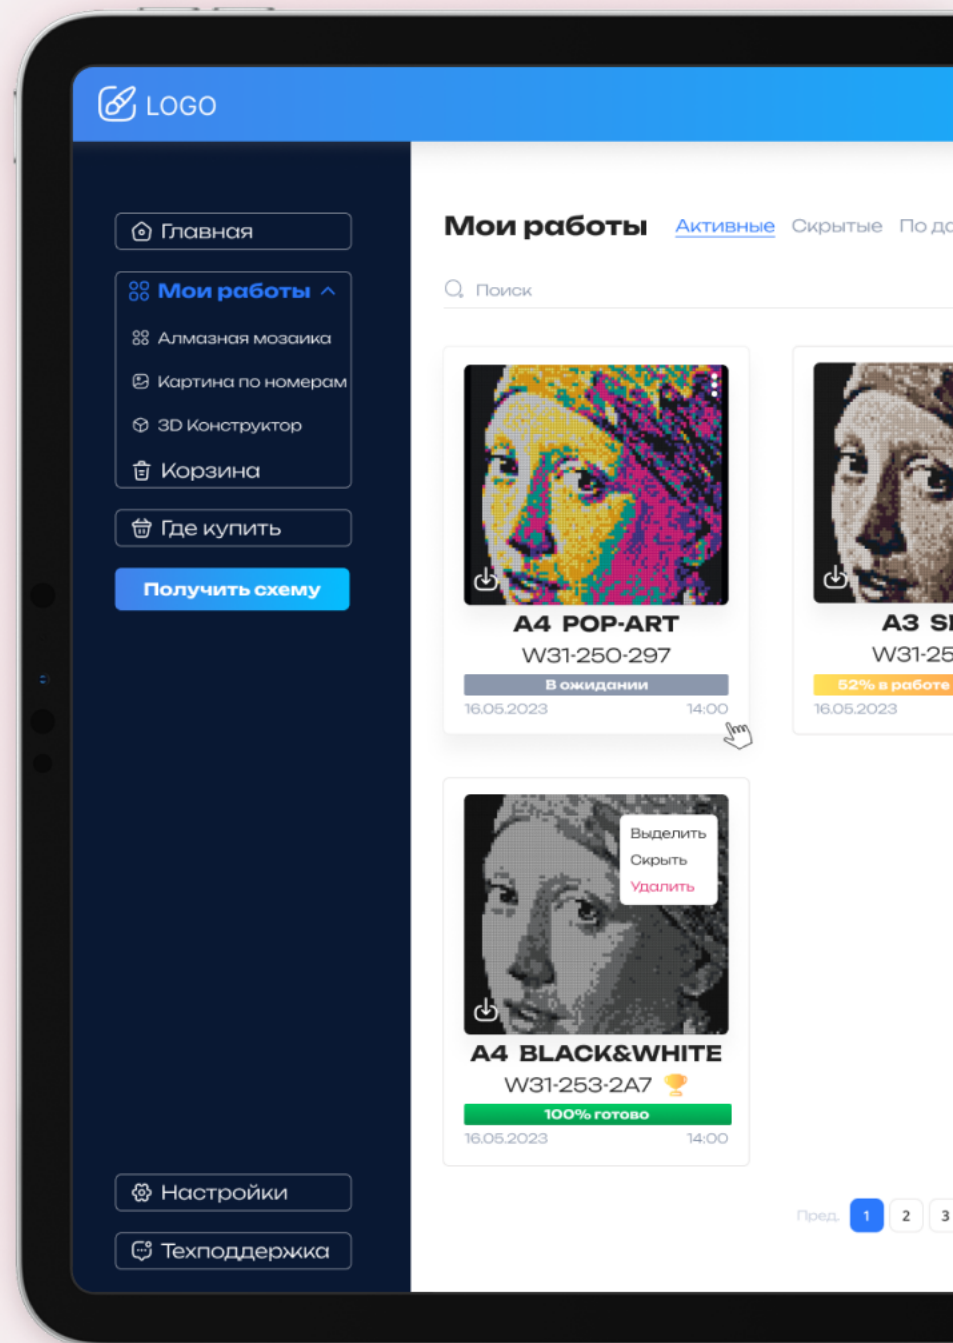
LOGO

Главная

Мои работы

Алмазная мозаика

Картина по номерам

3D Конструктор

Корзина

Где купить

Получить схему

Настройки

Техподдержка

Мои работы Активные Скрытые По д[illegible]

Поиск

A4 POP-ART
W31-250-297
В ожидании
16.05.2023 14:00

A3 S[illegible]
W31-25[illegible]
52% в работе
16.05.2023

Выделить
Скрыть
Удалить

A4 BLACK&WHITE
W31-253-2A7
100% готово
16.05.2023 14:00

Пред. 1 2 3